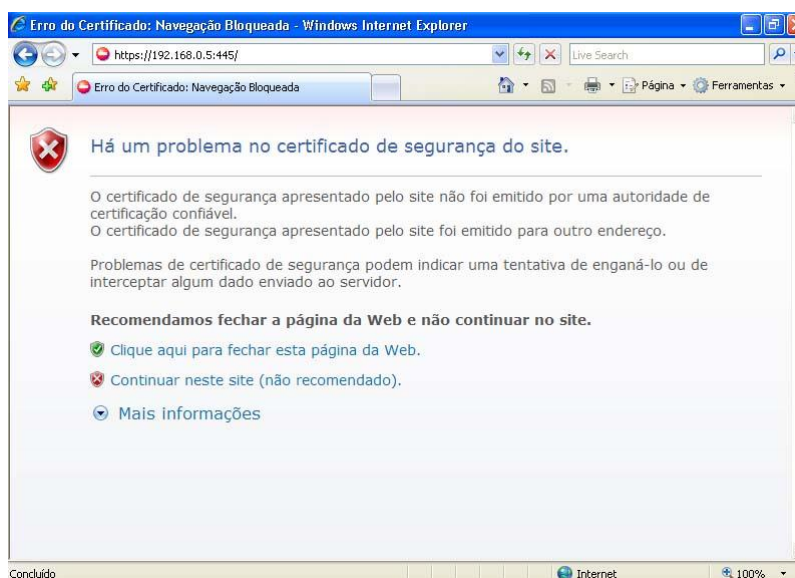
Erro do Certificado: Navegação Bloqueada - Windows Internet Explorer

https://192.168.0.5:445/

Live Search

Erro do Certificado: Navegação Bloqueada

Página ▾ Ferramentas ▾

Há um problema no certificado de segurança do site.

O certificado de segurança apresentado pelo site não foi emitido por uma autoridade de certificação confiável.
O certificado de segurança apresentado pelo site foi emitido para outro endereço.

Problemas de certificado de segurança podem indicar uma tentativa de enganá-lo ou de interceptar algum dado enviado ao servidor.

Recomendamos fechar a página da Web e não continuar no site.

Clique aqui para fechar esta página da Web.

Continuar neste site (não recomendado).

Mais informações

Concluído

Internet

100%